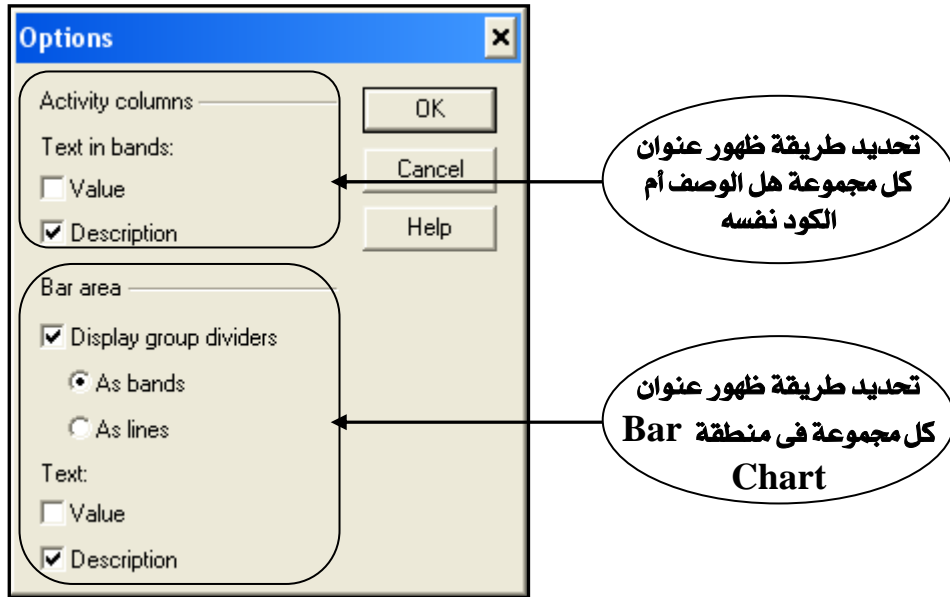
Options

Activity columns

Text in bands:

Value

Description

OK

Cancel

Help

Bar area

Display group dividers

As bands

As lines

Text:

Value

Description

تحديد طريقة ظهور عنوان كل مجموعة هل الوصف أم الكود نفسه

تحديد طريقة ظهور عنوان كل مجموعة فى منطقة Bar Chart